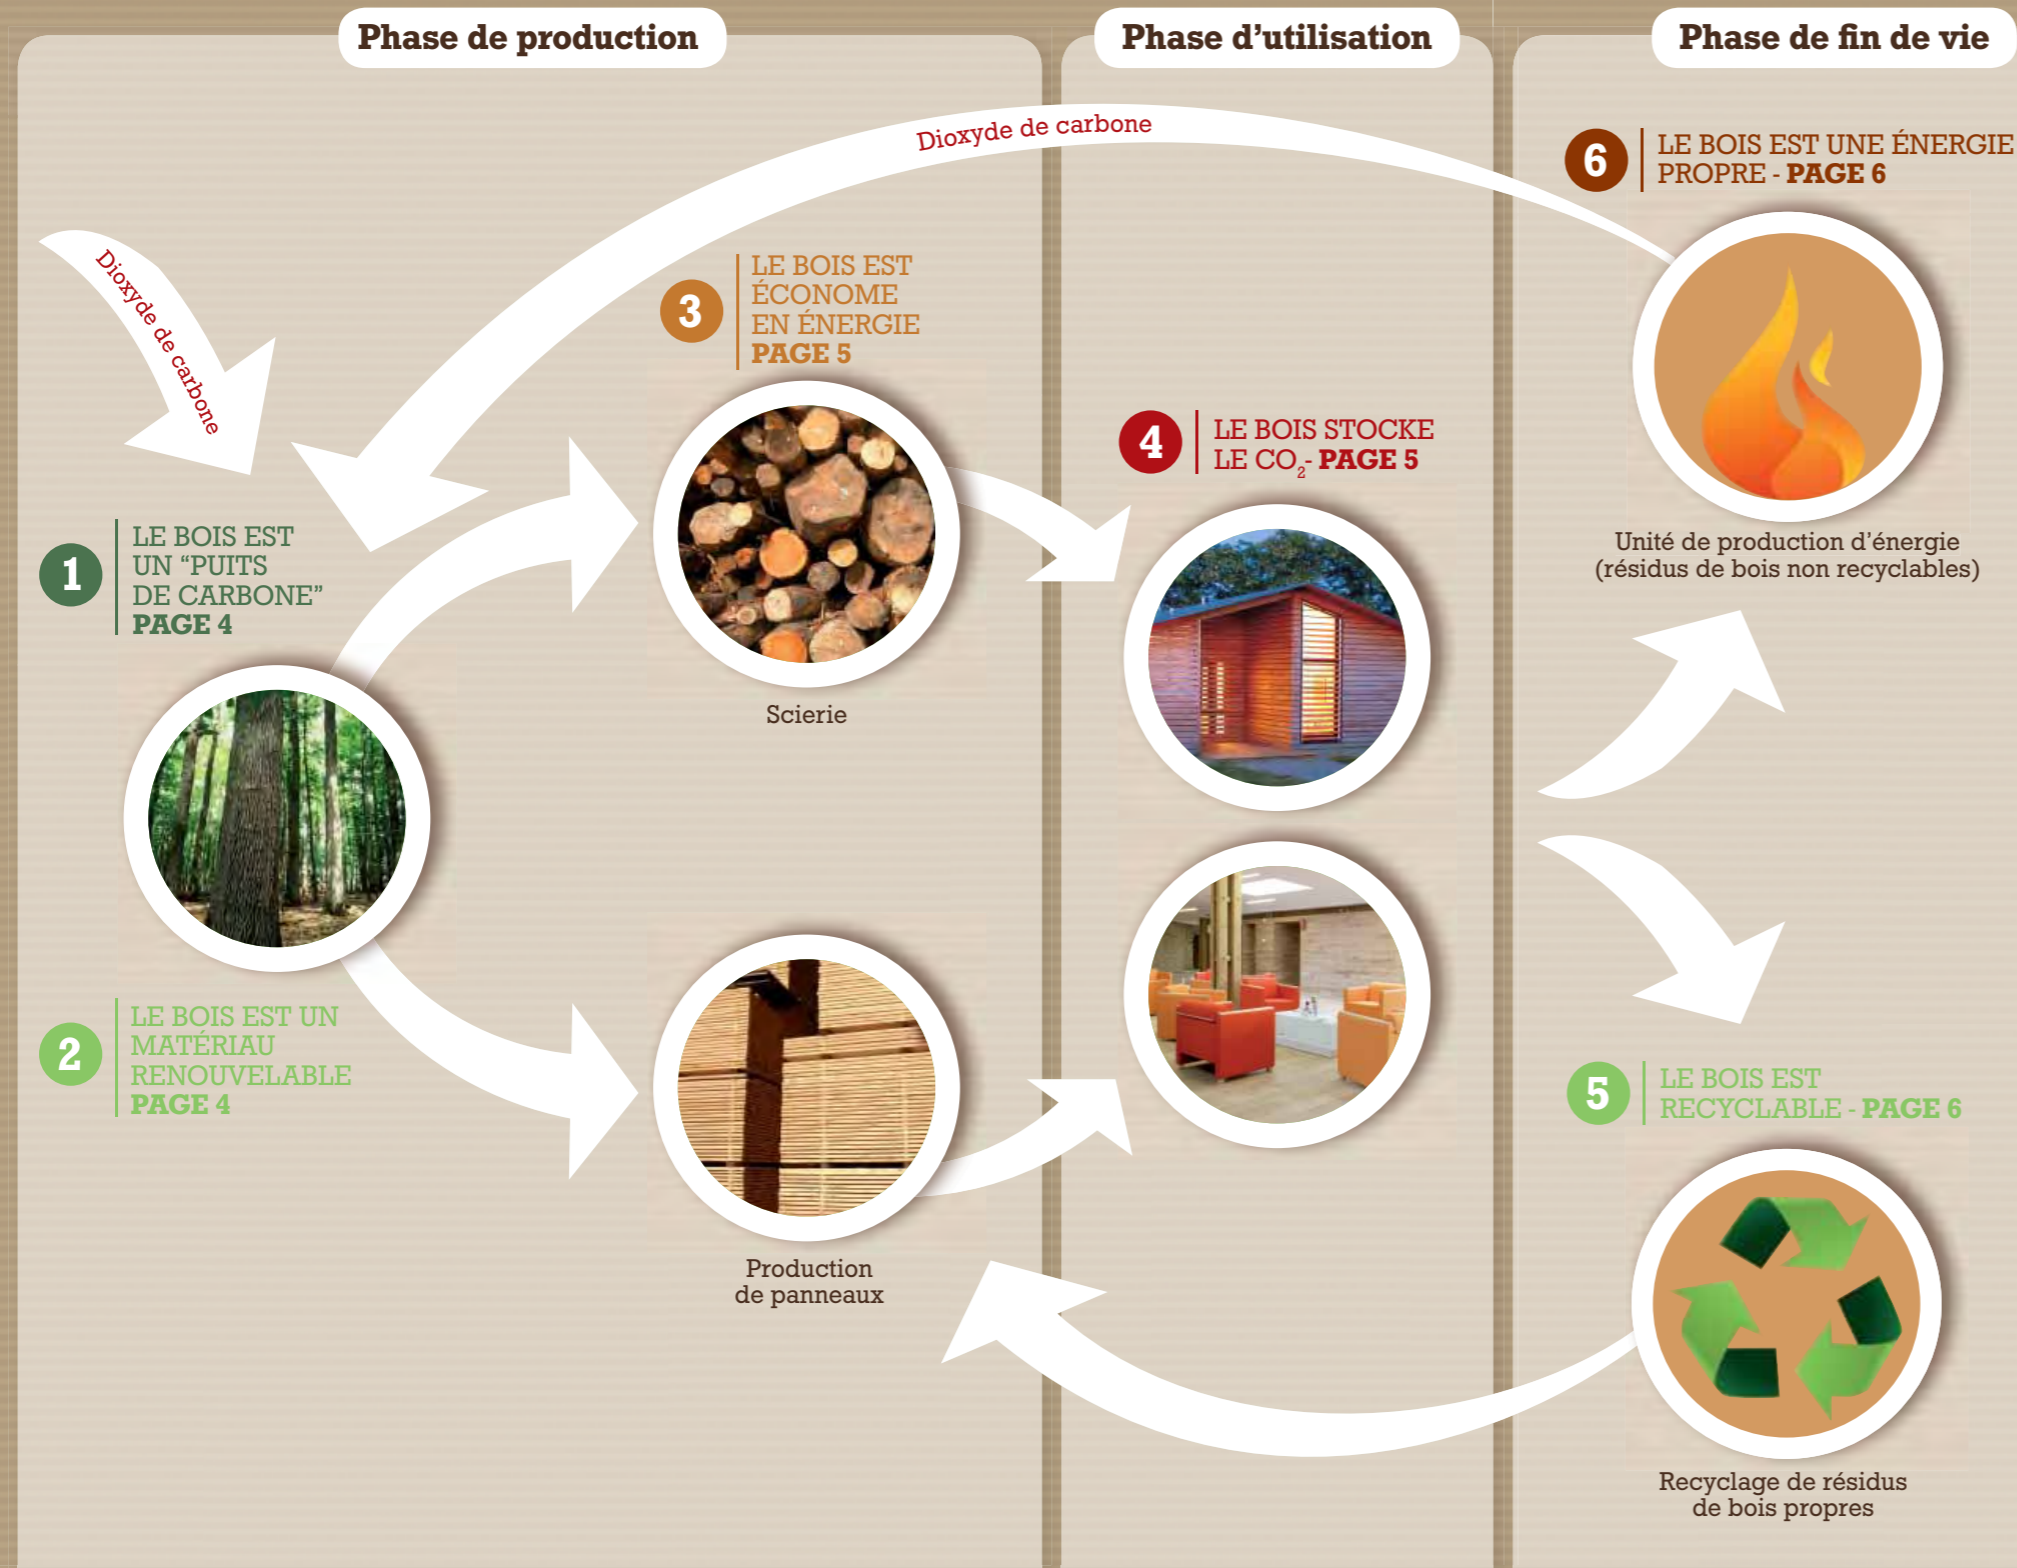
Phase de production

Phase d'utilisation

Phase de fin de vie

Dioxyde de carbone

6 LE BOIS EST UNE ÉNERGIE PROPRE - PAGE 6

Dioxyde de carbone

3 LE BOIS EST ÉCONOME EN ÉNERGIE PAGE 5

4 LE BOIS STOCKE LE $CO_2$ - PAGE 5

Unité de production d'énergie (résidus de bois non recyclables)

1 LE BOIS EST UN "PUITS DE CARBONE" PAGE 4

Scierie

2 LE BOIS EST UN MATÉRIAU RENOUVELABLE PAGE 4

5 LE BOIS EST RECYCLABLE - PAGE 6

Production de panneaux

Recyclage de résidus de bois propres